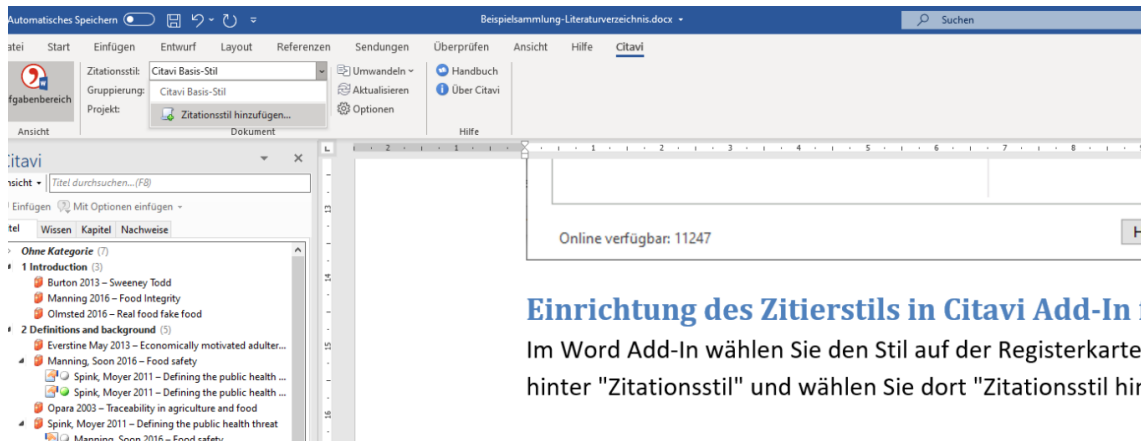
Automatisches Speichern
Beispielsammlung-Literaturverzeichnis.docx
Suchen

atei Start Einfügen Entwurf Layout Referenzen Sendungen Überprüfen Ansicht Hilfe Citavi

fgabenbereich
Ansicht
Zitationsstil: Citavi Basis-Stil
Gruppierung: Citavi Basis-Stil
Projekt: Zitationsstil hinzufügen...
Dokument
Umwandeln
Aktualisieren
Optionen
Handbuch
Über Citavi
Hilfe

itavi
nsicht
Titel durchsuchen... (F8)
Einfügen Mit Optionen einfügen
tel Wissen Kapitel Nachweise
Ohne Kategorie (7)
1 Introduction (3)
Burton 2013 – Sweeney Todd
Manning 2016 – Food Integrity
Olmsted 2016 – Real food fake food
2 Definitions and background (5)
Everstine May 2013 – Economically motivated adulter...
Manning, Soon 2016 – Food safety
Spink, Moyer 2011 – Defining the public health ...
Spink, Moyer 2011 – Defining the public health ...
Opara 2003 – Traceability in agriculture and food
Spink, Moyer 2011 – Defining the public health threat
Manning, Soon 2016 – Food safety

Online verfügbar: 11247

Einrichtung des Zitierstils in Citavi Add-In f

Im Word Add-In wählen Sie den Stil auf der Registerkarte hinter "Zitationsstil" und wählen Sie dort "Zitationsstil hin